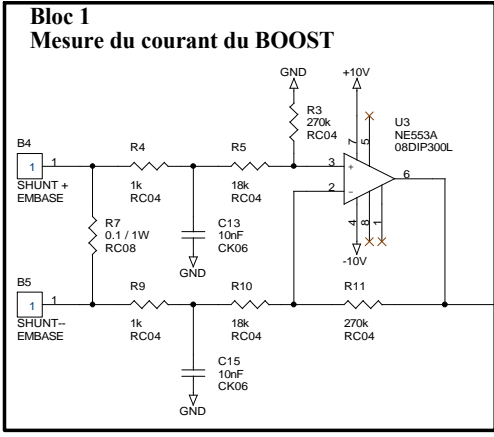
Bloc 1
Mesure du courant du BOOST

GND
+10V
R3
270k
RC04
U3
NE553A
08DIP300L
7
5
B4
1
1
SHUNT +
EMBASE
R4
1k
RC04
R5
18k
RC04
3
2
+
-
6
4
8
1
-10V
R7
0.1 / 1W
RC08
C13
10nF
CK06
GND
B5
1
1
SHUNT--
EMBASE
R9
1k
RC04
R10
18k
RC04
R11
270k
RC04
C15
10nF
CK06
GND